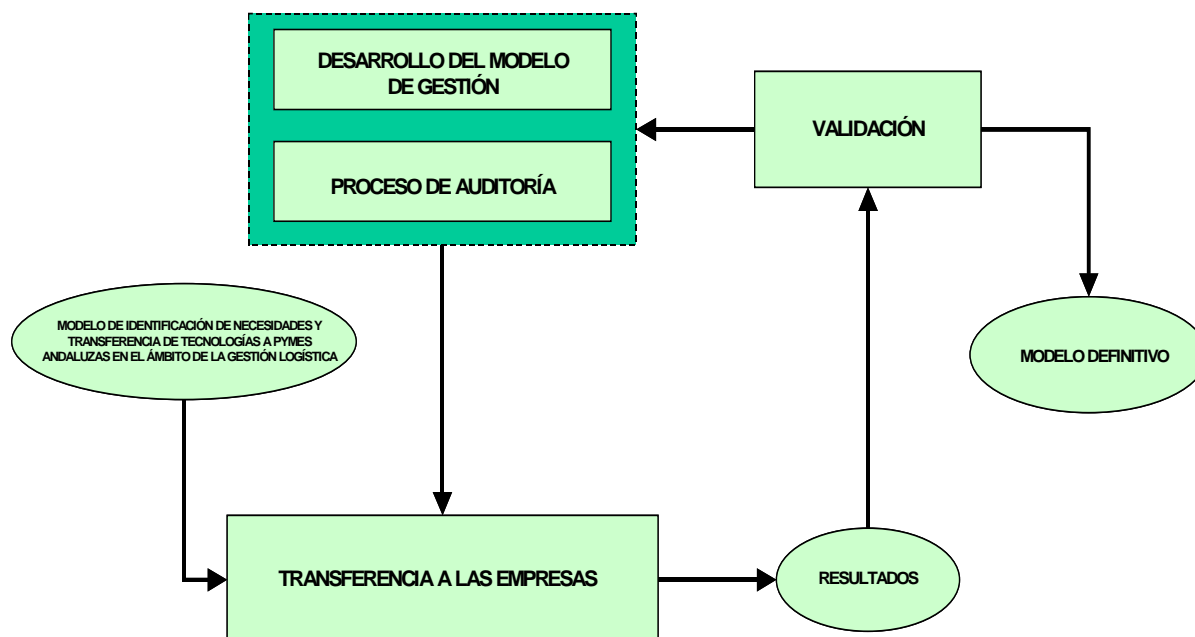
DESARROLLO DEL MODELO DE GESTIÓN

PROCESO DE AUDITORÍA

VALIDACIÓN

MODELO DE IDENTIFICACIÓN DE NECESIDADES Y TRANSFERENCIA DE TECNOLOGÍAS A PYMES ANDALUZAS EN EL ÁMBITO DE LA GESTIÓN LOGÍSTICA

MODELO DEFINITIVO

TRANSFERENCIA A LAS EMPRESAS

RESULTADOS